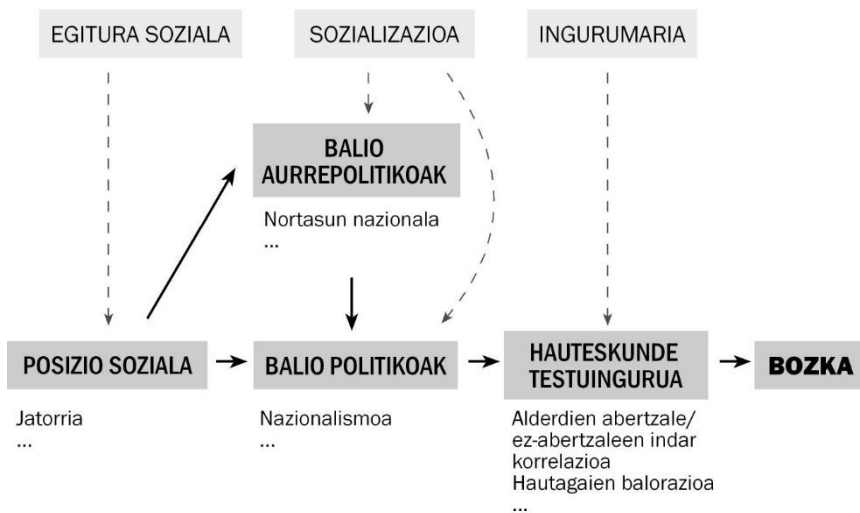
EGITURA SOZIALA

SOZIALIZAZIOA

INGURUMARIA

BALIO AURREPOLITIKOAK

Nortasun nazionala
...

POSIZIO SOZIALA

Jatorria
...

BALIO POLITIKOAK

Nazionalismoa
...

HAUTESKUNDE TESTUINGURUA

Alderdien abertzale/ ez-abertzaleen indar korrelazioa
Hautagaien balorazioa
...

BOZKA